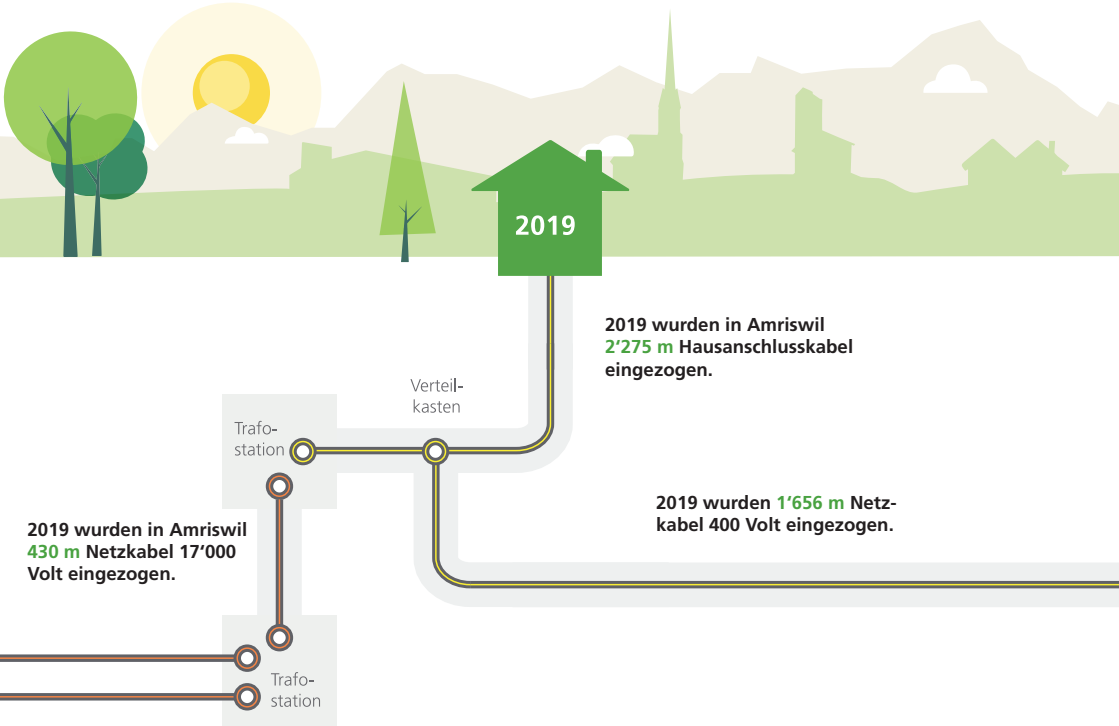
2019

2019 wurden in Amriswil 2’275 m Hausanschlusskabel eingezogen.

Verteilkasten

Trafostation

2019 wurden 1’656 m Netzkabel 400 Volt eingezogen.

2019 wurden in Amriswil 430 m Netzkabel 17’000 Volt eingezogen.

Trafostation